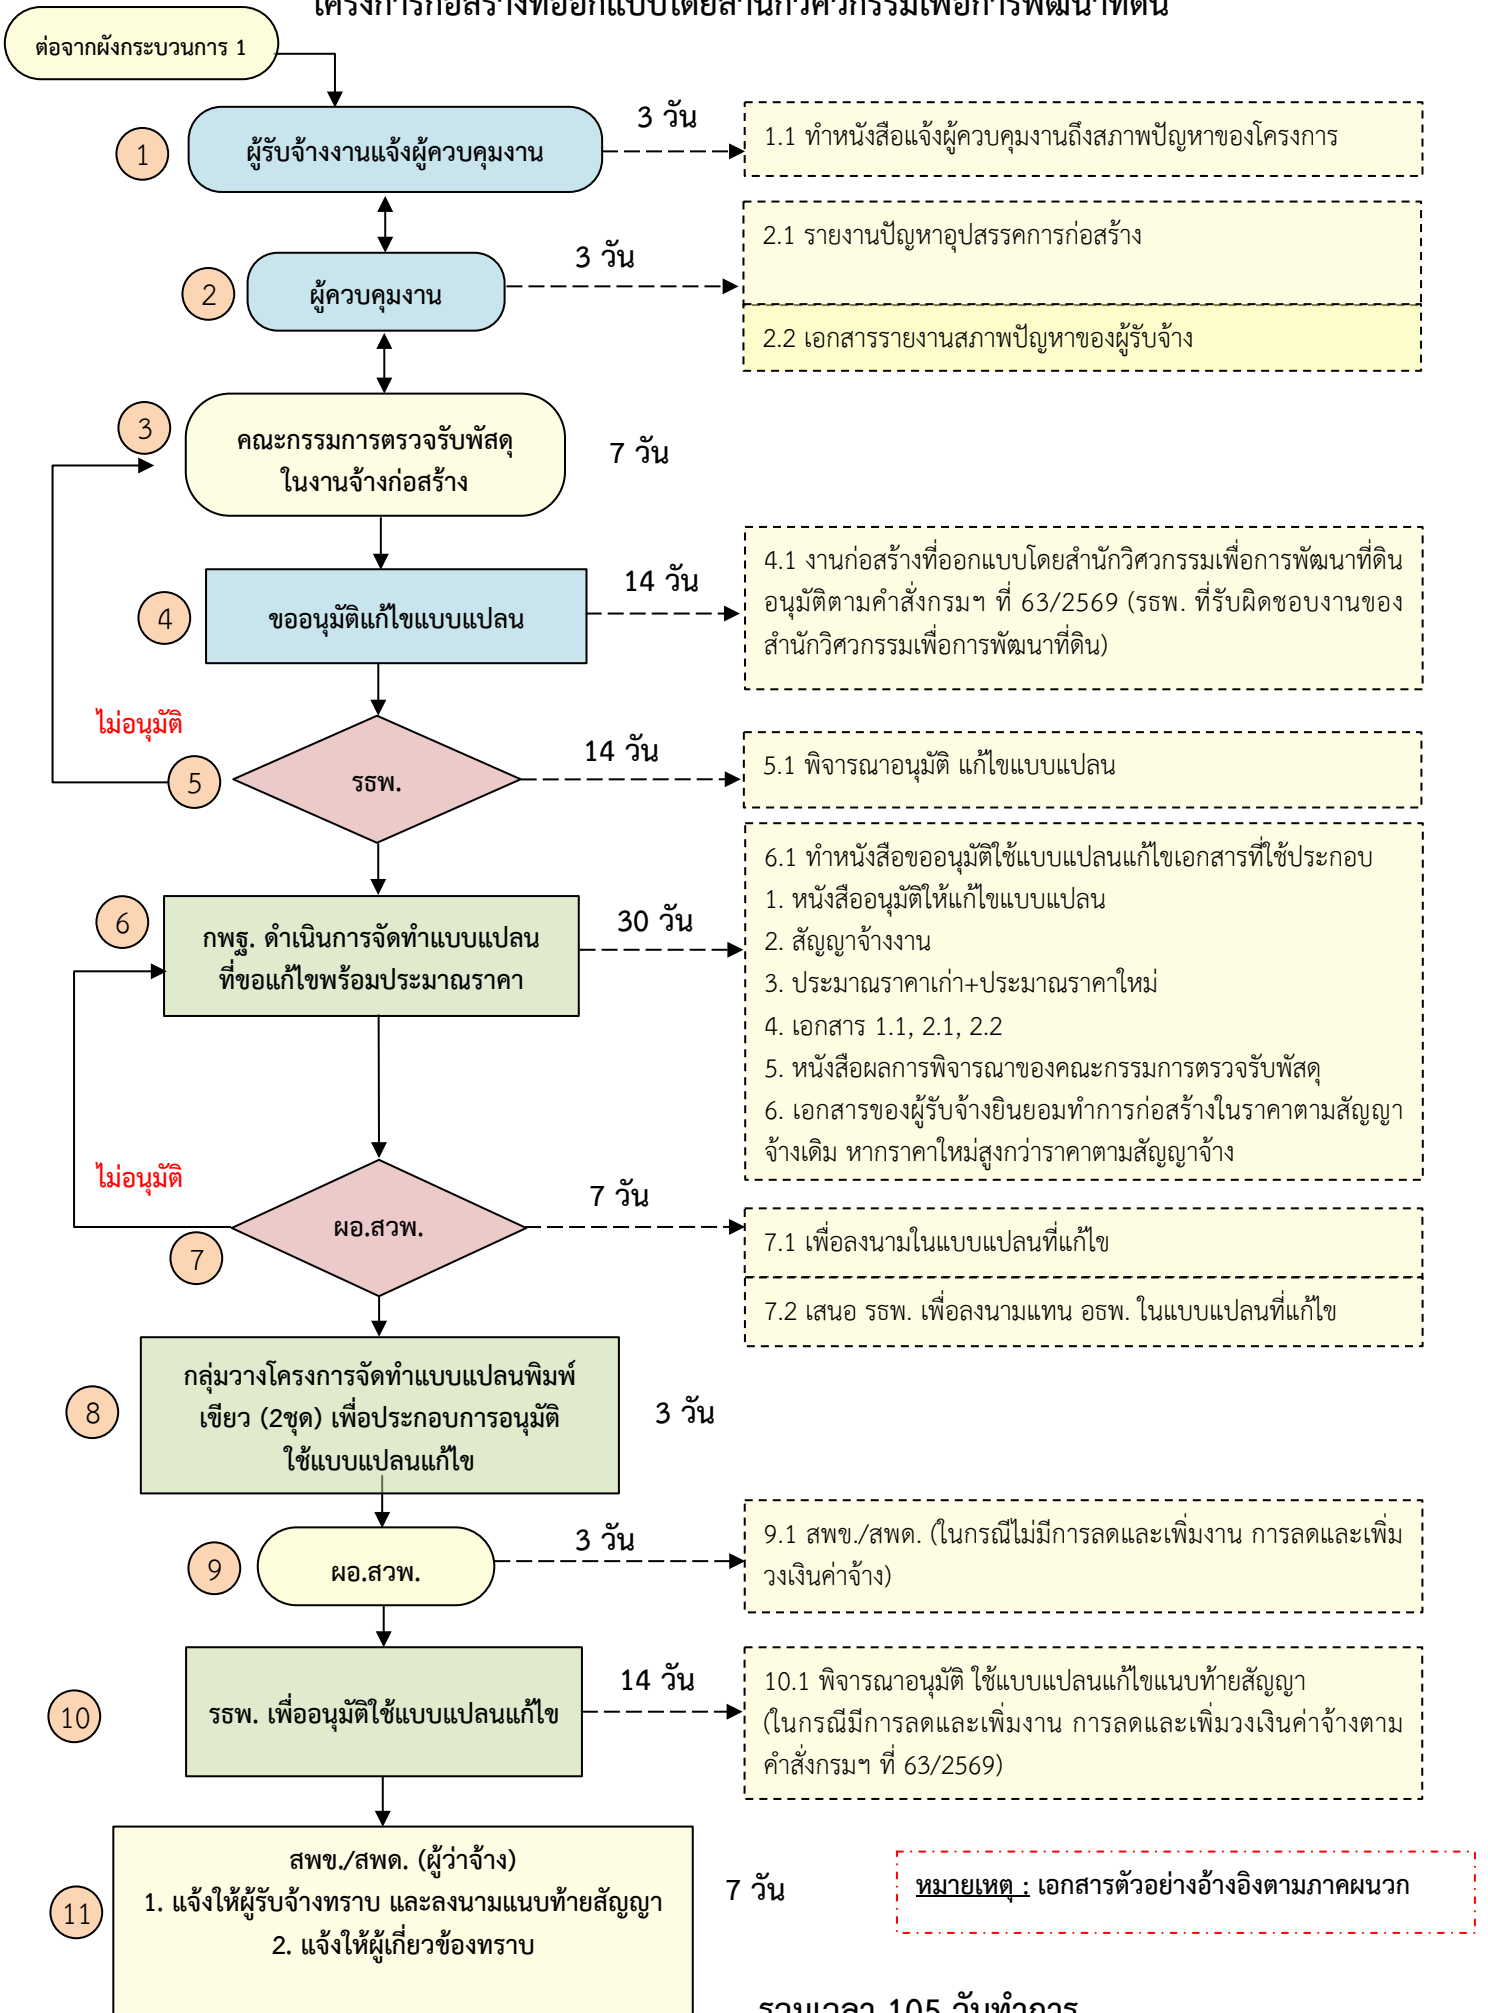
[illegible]

ต่อจากผังกระบวนการ 1

1

ผู้รับจ้างงานแจ้งผู้ควบคุมงาน

3 วัน

1.1 ทำหนังสือแจ้งผู้ควบคุมงานถึงสภาพปัญหาของโครงการ

2

ผู้ควบคุมงาน

3 วัน

2.1 รายงานปัญหาอุปสรรคการก่อสร้าง

2.2 เอกสารรายงานสภาพปัญหาของผู้รับจ้าง

3

คณะกรรมการตรวจรับพัสดุ ในงานจ้างก่อสร้าง

7 วัน

4

ขออนุมัติแก้ไขแบบแปลน

14 วัน

4.1 งานก่อสร้างที่ออกแบบโดยสำนักวิศวกรรมเพื่อการพัฒนาที่ดิน อนุมัติตามคำสั่งกรมฯ ที่ 63/2569 (รธพ. ที่รับผิดชอบงานของสำนักวิศวกรรมเพื่อการพัฒนาที่ดิน)

ไม่อนุมัติ

5

รธพ.

14 วัน

5.1 พิจารณาอนุมัติ แก้ไขแบบแปลน

6

กพฐ. ดำเนินการจัดทำแบบแปลน ที่ขอแก้ไขพร้อมประมาณราคา

30 วัน

6.1 ทำหนังสือขออนุมัติใช้แบบแปลนแก้ไขเอกสารที่ใช้ประกอบ
1. หนังสืออนุมัติให้แก้ไขแบบแปลน
2. สัญญาจ้างงาน
3. ประมาณราคาเก่า+ประมาณราคาใหม่
4. เอกสาร 1.1, 2.1, 2.2
5. หนังสือผลการพิจารณาของคณะกรรมการตรวจรับพัสดุ
6. เอกสารของผู้รับจ้างยินยอมทำการก่อสร้างในราคาตามสัญญาจ้างเดิม หากราคาใหม่สูงกว่าราคาตามสัญญาจ้าง

ไม่อนุมัติ

7

ผอ.สวพ.

7 วัน

7.1 เพื่อลงนามในแบบแปลนที่แก้ไข

7.2 เสนอ รธพ. เพื่อลงนามแทน อธพ. ในแบบแปลนที่แก้ไข

8

กลุ่มวางโครงการจัดทำแบบแปลนพิมพ์เขียว (2ชุด) เพื่อประกอบการอนุมัติใช้แบบแปลนแก้ไข

3 วัน

9

ผอ.สวพ.

3 วัน

9.1 สพข./สพด. (ในกรณีไม่มีการลดและเพิ่มงาน การลดและเพิ่มวงเงินค่าจ้าง)

10

รธพ. เพื่ออนุมัติใช้แบบแปลนแก้ไข

14 วัน

10.1 พิจารณาอนุมัติ ใช้แบบแปลนแก้ไขแนบท้ายสัญญา (ในกรณีมีการลดและเพิ่มงาน การลดและเพิ่มวงเงินค่าจ้างตามคำสั่งกรมฯ ที่ 63/2569)

11

สพข./สพด. (ผู้ว่าจ้าง)
1. แจ้งให้ผู้รับจ้างทราบ และลงนามแนบท้ายสัญญา
2. แจ้งให้ผู้เกี่ยวข้องทราบ

7 วัน

หมายเหตุ : เอกสารตัวอย่างอ้างอิงตามภาคผนวก

รวมเวลา 105 วันทำการ